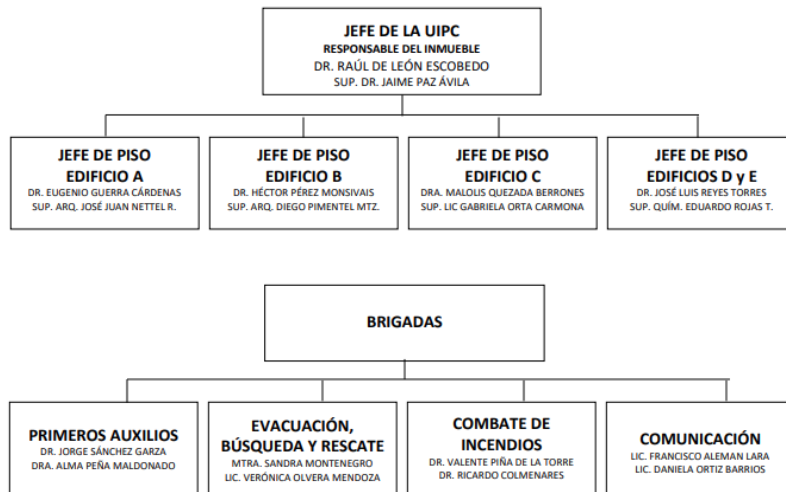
JEFE DE LA UIPC
RESPONSABLE DEL INMUEBLE
DR. RAÚL DE LEÓN ESCOBEDO
SUP. DR. JAIME PAZ ÁVILA

JEFE DE PISO
EDIFICIO A
DR. EUGENIO GUERRA CÁRDENAS
SUP. ARQ. JOSÉ JUAN NETTEL R.

JEFE DE PISO
EDIFICIO B
DR. HÉCTOR PÉREZ MONSIVAIS
SUP. ARQ. DIEGO PIMENTEL MTZ.

JEFE DE PISO
EDIFICIO C
DRA. MALOLIS QUEZADA BERRONES
SUP. LIC GABRIELA ORTA CARMONA

JEFE DE PISO
EDIFICIOS D y E
DR. JOSÉ LUIS REYES TORRES
SUP. QUÍM. EDUARDO ROJAS T.

BRIGADAS

PRIMEROS AUXILIOS
DR. JORGE SÁNCHEZ GARZA
DRA. ALMA PEÑA MALDONADO

EVACUACIÓN,
BÚSQUEDA Y RESCATE
MTRA. SANDRA MONTENEGRO
LIC. VERÓNICA OLVERA MENDOZA

COMBATE DE
INCENDIOS
DR. VALENTE PIÑA DE LA TORRE
DR. RICARDO COLMENARES

COMUNICACIÓN
LIC. FRANCISCO ALEMAN LARA
LIC. DANIELA ORTIZ BARRIOS